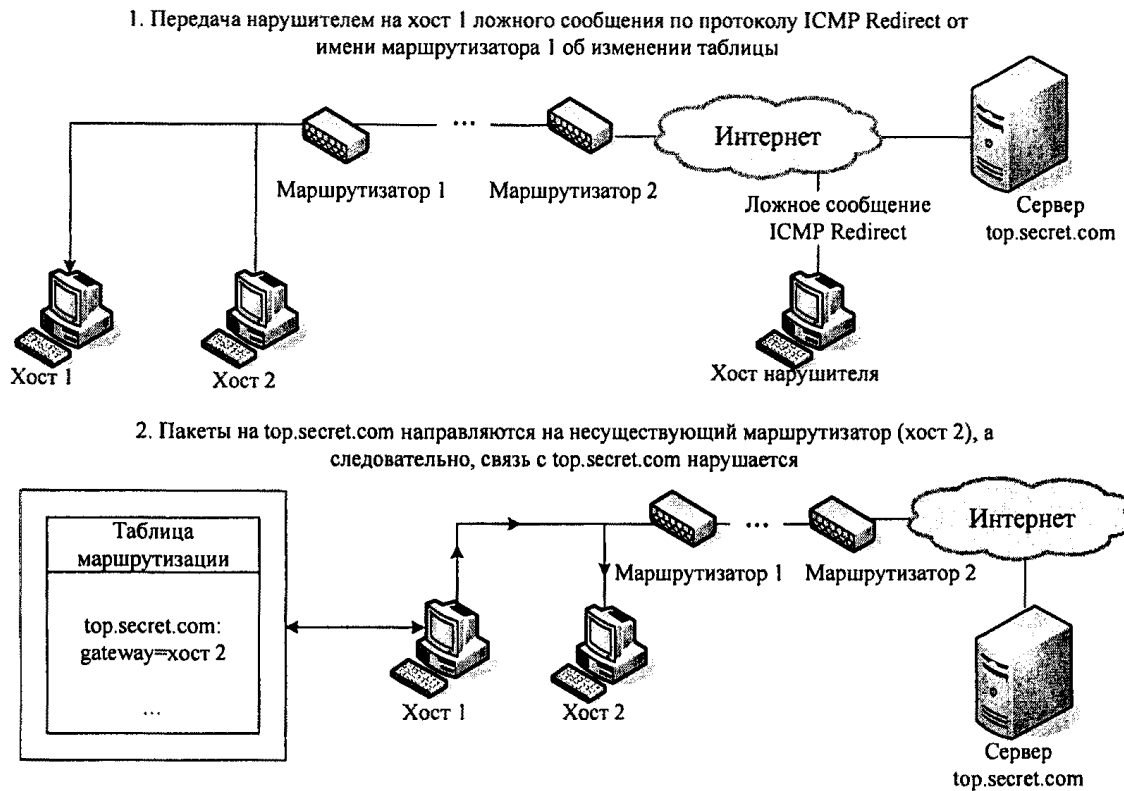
1. Передача нарушителем на хост 1 ложного сообщения по протоколу ICMP Redirect от имени маршрутизатора 1 об изменении таблицы

...

Интернет

Маршрутизатор 1

Маршрутизатор 2

Ложное сообщение ICMP Redirect

Сервер top.secret.com

Хост 1

Хост 2

Хост нарушителя

2. Пакеты на top.secret.com направляются на несуществующий маршрутизатор (хост 2), а следовательно, связь с top.secret.com нарушается

Таблица маршрутизации

top.secret.com: gateway=хост 2

...

...

Интернет

Маршрутизатор 1

Маршрутизатор 2

Хост 1

Хост 2

Сервер top.secret.com